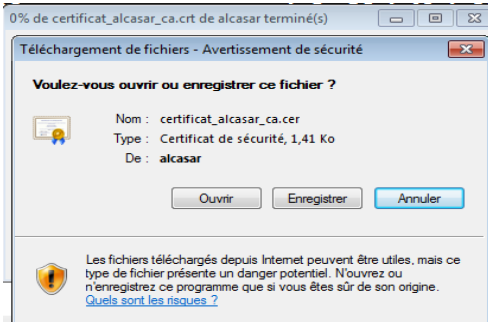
0% de certificat_alcasar_ca.crt de alcasar terminé(s)

Téléchargement de fichiers - Avertissement de sécurité

Voulez-vous ouvrir ou enregistrer ce fichier ?

Nom : certificat_alcasar_ca.cer
Type : Certificat de sécurité, 1,41 Ko
De : alcasar

Ouvrir Enregistrer Annuler

Les fichiers téléchargés depuis Internet peuvent être utiles, mais ce type de fichier présente un danger potentiel. N'ouvrez ou n'enregistrez ce programme que si vous êtes sûr de son origine. Quels sont les risques ?